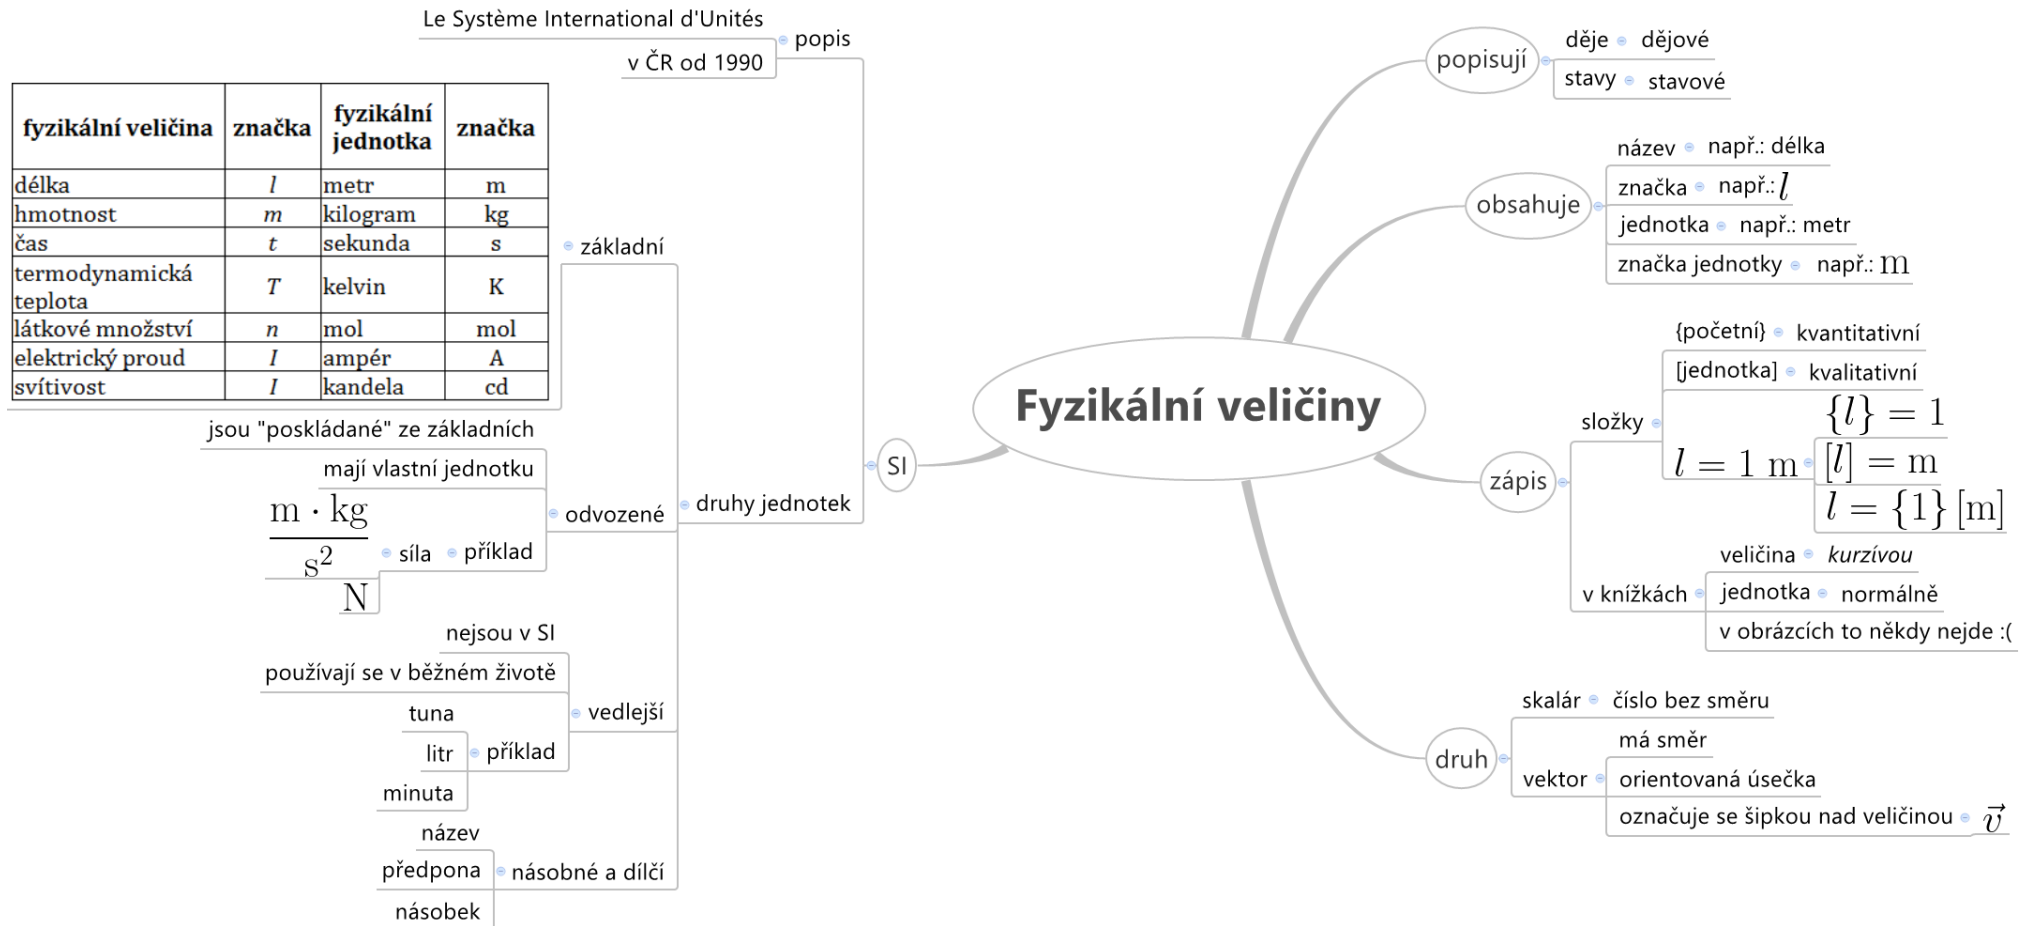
Fyzikální veličiny

SI

popis
Le Système International d'Unités
v ČR od 1990

druhy jednotek

základní

| fyzikální veličina | značka | fyzikální jednotka | značka |
|---|---|---|---|
| délka | $l$ | metr | m |
| hmotnost | $m$ | kilogram | kg |
| čas | $t$ | sekunda | s |
| termodynamická teplota | $T$ | kelvin | K |
| látkové množství | $n$ | mol | mol |
| elektrický proud | $I$ | ampér | A |
| svítivost | $I$ | kandela | cd |

odvozené
jsou "poskládané" ze základních
mají vlastní jednotku
příklad
síla
$\frac{m \cdot kg}{s^2}$
N

vedlejší
nejsou v SI
používají se v běžném životě
příklad
tuna
litr
minuta

násobné a dílčí
název
předpona
násobek

popisují
děje
dějové
stavy
stavové

obsahuje
název
např.: délka
značka
např.: $l$
jednotka
např.: metr
značka jednotky
např.: m

zápis
složky
{početní}
kvantitativní
[jednotka]
kvalitativní
$l = 1\,\mathrm{m}$
$\{l\} = 1$
$[l] = \mathrm{m}$
$l = \{1\}\,[\mathrm{m}]$
v knížkách
veličina
kurzívou
jednotka
normálně
v obrázcích to někdy nejde :(

druh
skalár
číslo bez směru
vektor
má směr
orientovaná úsečka
označuje se šipkou nad veličinou
$\vec{v}$